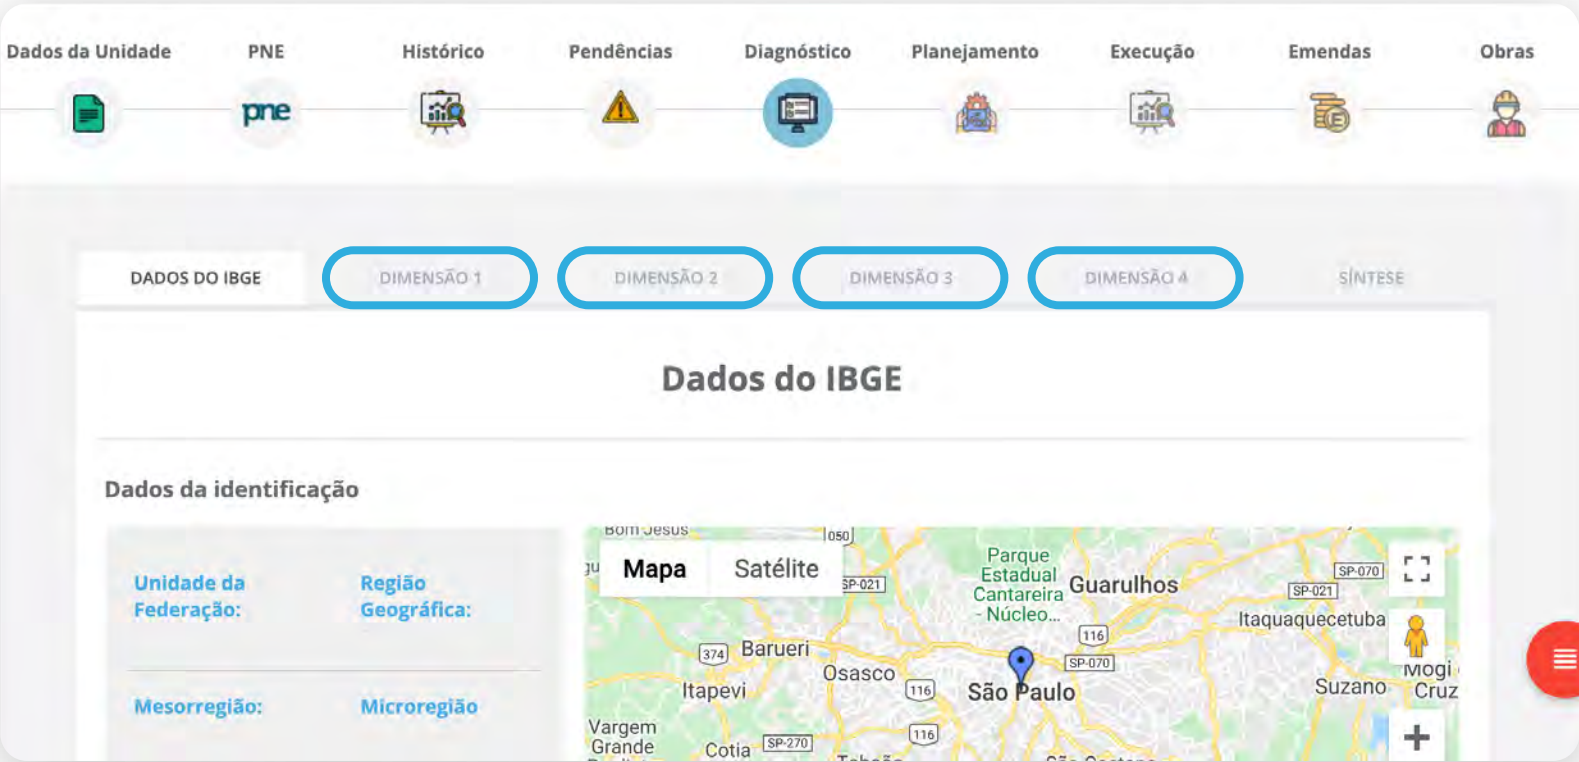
Dados da Unidade PNE Histórico Pendências Diagnóstico Planejamento Execução Emendas Obras

pne

DADOS DO IBGE DIMENSÃO 1 DIMENSÃO 2 DIMENSÃO 3 DIMENSÃO 4 SÍNTESE

Dados do IBGE

Dados da identificação

Unidade da Federação: Região Geográfica:

Mesorregião: Microregião

Mapa Satélite

Bom Jesus
050
SP-021
Parque Estadual Cantareira - Núcleo...
Guarulhos
SP-070
SP-021
Itaquaquecetuba
116
374 Barueri
Osasco
SP-070
Itapevi
116
São Paulo
Suzano
Mogi Cruz
Vargem Grande
Cotia
SP-270
116